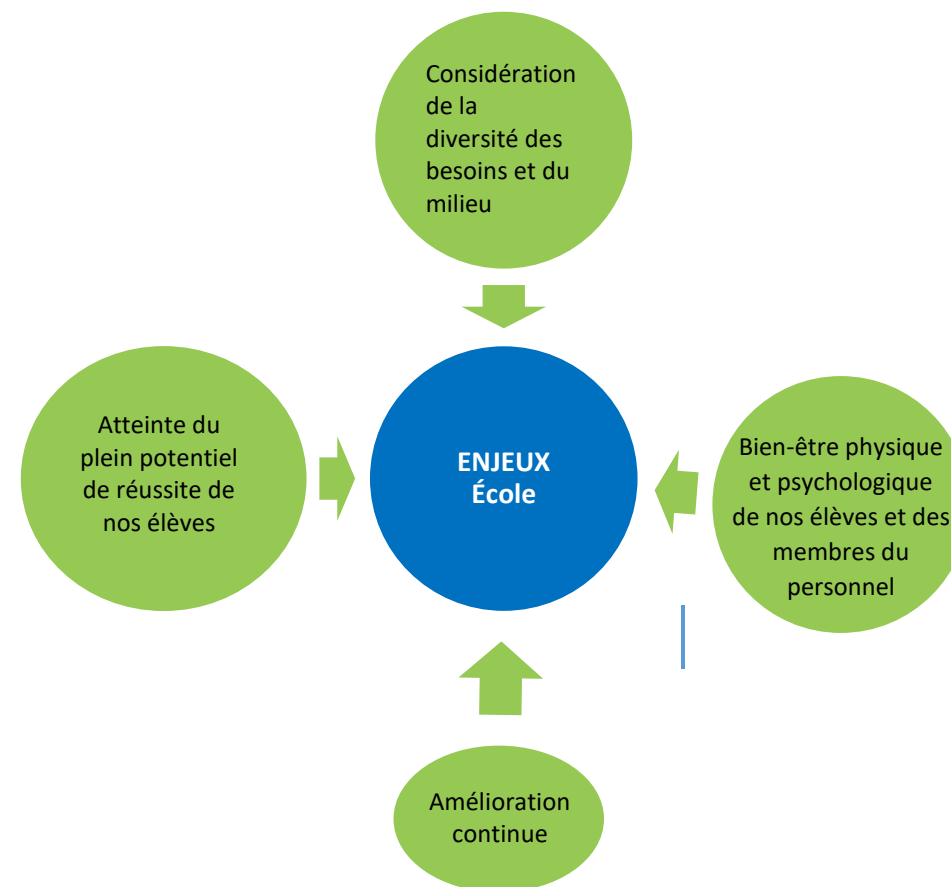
Considération de la diversité des besoins et du milieu

Atteinte du plein potentiel de réussite de nos élèves

ENJEUX
École

Bien-être physique et psychologique de nos élèves et des membres du personnel

Amélioration continue